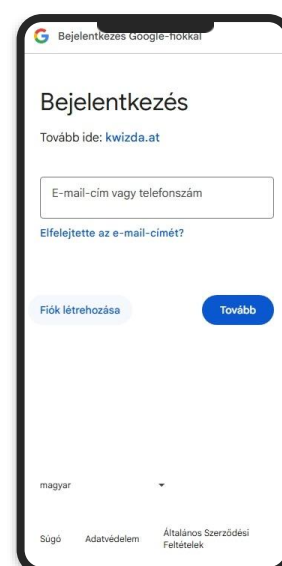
G Bejelentkezés Google-fiókkal

Bejelentkezés

Tovább ide: kwizda.at

E-mail-cím vagy telefonszám

Elfelejtette az e-mail-címét?

Fiók létrehozása

Tovább

magyar

Súgó Adatvédelem Általános Szerződési Feltételek